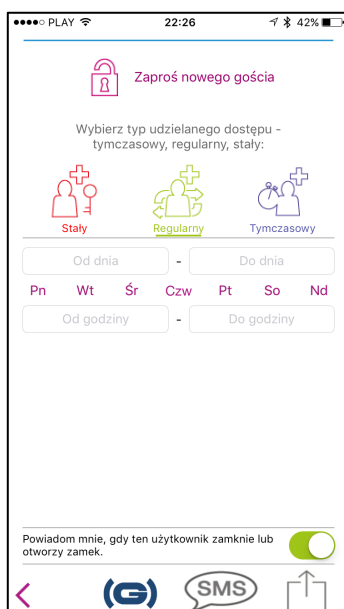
●●●●○ PLAY 22:26 42%

Zaproś nowego gościa

Wybierz typ udzielanego dostępu - tymczasowy, regularny, stały:

Stały
Regularny
Tymczasowy

Od dnia - Do dnia

Pn Wt Śr Czw Pt So Nd

Od godziny - Do godziny

Powiadom mnie, gdy ten użytkownik zamknie lub otworzy zamek.

G
SMS